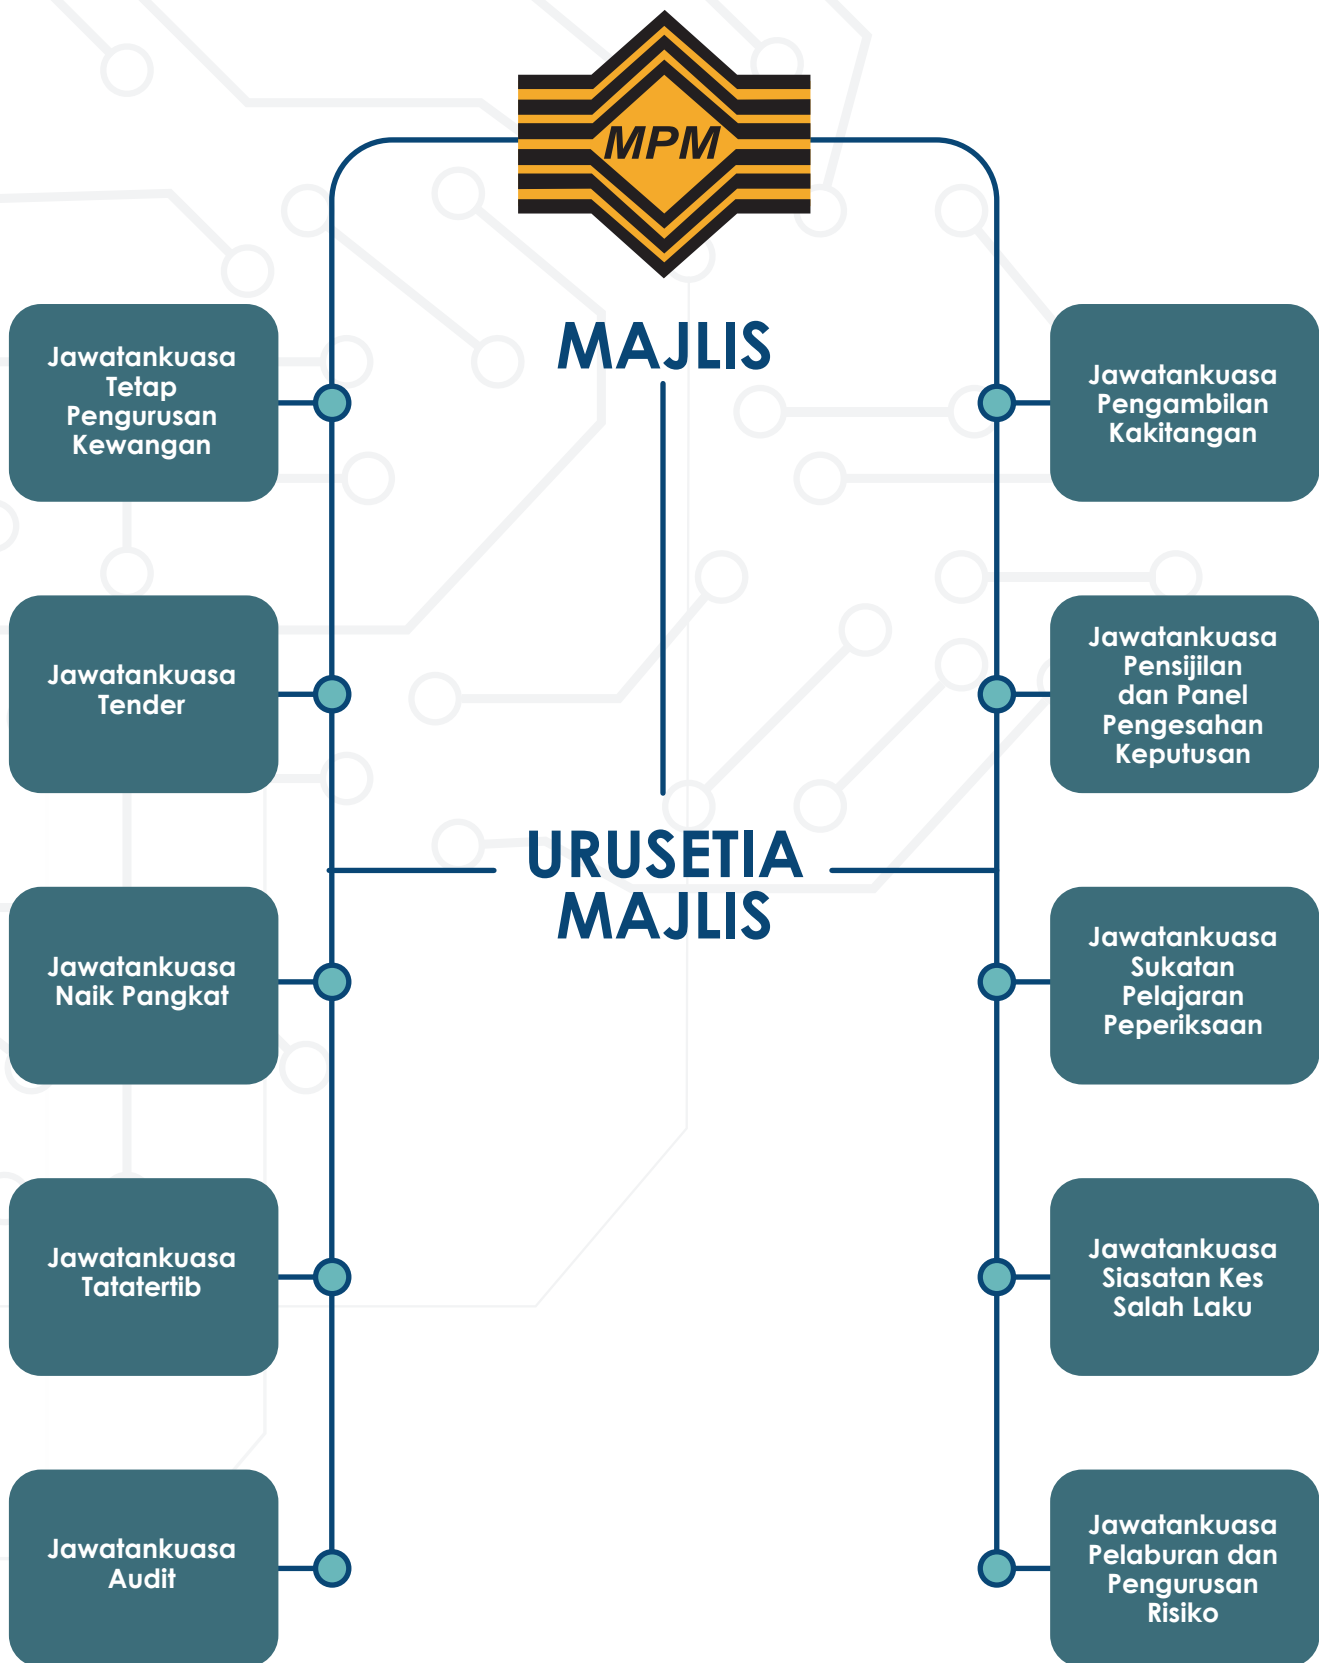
MPM

MAJLIS

URUSETIA MAJLIS

Jawatankuasa Tetap Pengurusan Kewangan

Jawatankuasa Tender

Jawatankuasa Naik Pangkat

Jawatankuasa Tatatertib

Jawatankuasa Audit

Jawatankuasa Pengambilan Kakitangan

Jawatankuasa Pensijilan dan Panel Pengesahan Keputusan

Jawatankuasa Sukatan Pelajaran Peperiksaan

Jawatankuasa Siasatan Kes Salah Laku

Jawatankuasa Pelaburan dan Pengurusan Risiko